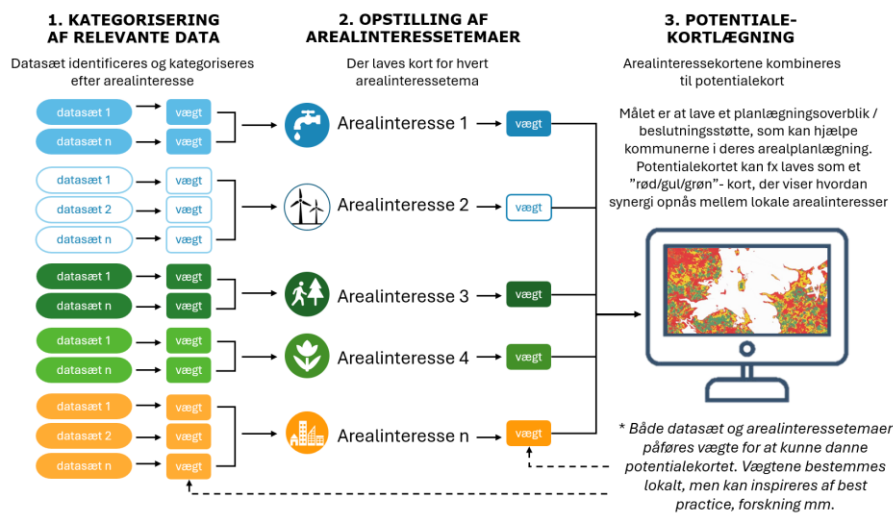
1. KATEGORISERING AF RELEVANTE DATA

Datasæt identificeres og kategoriseres efter arealinteresse

datasæt 1
vægt
datasæt n
vægt

datasæt 1
vægt
datasæt 2
vægt
datasæt n
vægt

datasæt 1
vægt
datasæt n
vægt

datasæt 1
vægt
datasæt n
vægt

datasæt 1
vægt
datasæt 2
vægt
datasæt n
vægt

2. OPSTILLING AF AREALINTERESSETEMAER

Der laves kort for hvert arealinteressetema

Arealinteresse 1
vægt
Arealinteresse 2
vægt
Arealinteresse 3
vægt
Arealinteresse 4
vægt
Arealinteresse n
vægt

3. POTENTIALE-KORTLÆGNING

Arealinteressekortene kombineres til potentialekort

Målet er at lave et planlægningsoverblik / beslutningsstøtte, som kan hjælpe kommunerne i deres arealplanlægning. Potentialekortet kan fx laves som et "rød/gul/grøn"- kort, der viser hvordan synergi opnås mellem lokale arealinteresser

* Både datasæt og arealinteressetemaer påføres vægte for at kunne danne potentialekortet. Vægtene bestemmes lokalt, men kan inspireres af best practice, forskning mm.